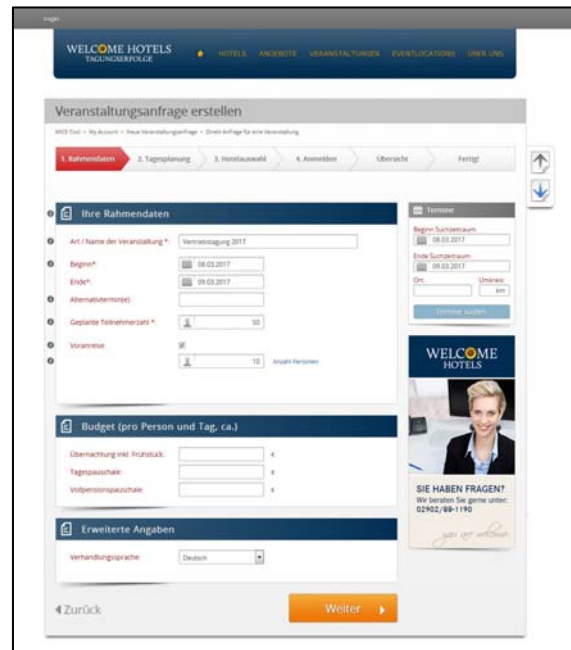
Images

WELCOME HOTELS
TAGUNGSERFOLGE

HOTELS ANGEBOTE VERANSTALTUNGEN EVENTLOCATIONS ÜBER UNS

Veranstaltungsanfrage erstellen

MICE Tool > My Account > Neue Veranstaltungsanfrage > Direkt-Anfrage für eine Veranstaltung

1. Rahmendaten 2. Tagesplanung 3. Hotelauswahl 4. Anmelden Übersicht Fertig!

Ihre Rahmendaten

Art / Name der Veranstaltung *: Vertriebstagung 2017

Beginn*: 08.03.2017

Ende*: 09.03.2017

Alternativtermin(e):

Geplante Teilnehmerzahl *: 50

Voranreise: ☑

10 Anzahl Personen

Termine

Beginn Suchzeitraum: 08.03.2017

Ende Suchzeitraum: 09.03.2017

Ort: Umkreis: km

Termine suchen

WELCOME HOTELS

SIE HABEN FRAGEN?
Wir beraten Sie gerne unter:
02902/88-1190

Budget (pro Person und Tag, ca.)

Übernachtung inkl. Frühstück: €

Tagespauschale: €

Vollpensionspauschale: €

Erweiterte Angaben

Verhandlungssprache: Deutsch

◀ Zurück

Weiter ▸